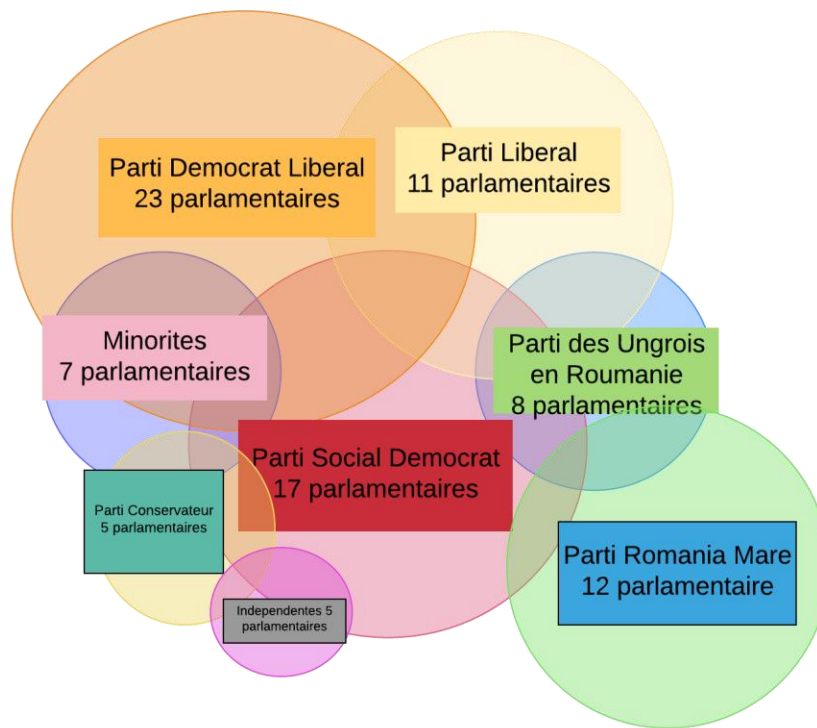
Parti Democrat Liberal
23 parlamentaires

Parti Liberal
11 parlamentaires

Minorites
7 parlamentaires

Parti des Ungrois
en Roumanie
8 parlamentaires

Parti Social Democrat
17 parlamentaires

Parti Conservateur
5 parlamentaires

Parti Romania Mare
12 parlamentaire

Independentes 5
parlamentaires